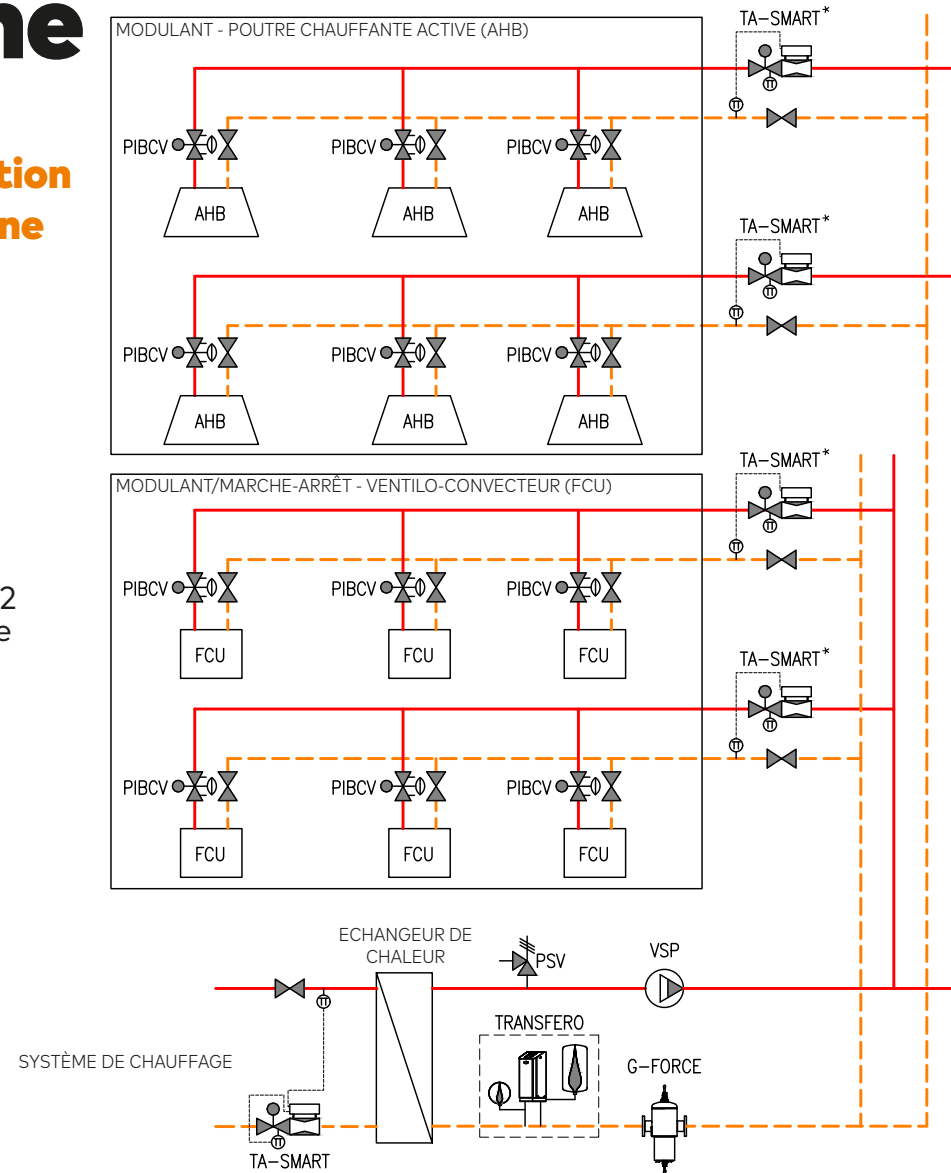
ne

tion
ne

2
e

MODULANT - POUTRE CHAUFFANTE ACTIVE (AHB)

TA–SMART*

PIBCV

PIBCV

PIBCV

AHB

AHB

AHB

TA–SMART*

PIBCV

PIBCV

PIBCV

AHB

AHB

AHB

TA–SMART*

MODULANT/MARCHE-ARRÊT - VENTILO-CONVECTEUR (FCU)

PIBCV

PIBCV

PIBCV

FCU

FCU

FCU

TA–SMART*

PIBCV

PIBCV

PIBCV

FCU

FCU

FCU

ECHANGEUR DE CHALEUR

PSV

VSP

TRANSFERO

SYSTÈME DE CHAUFFAGE

G–FORCE

TA–SMART